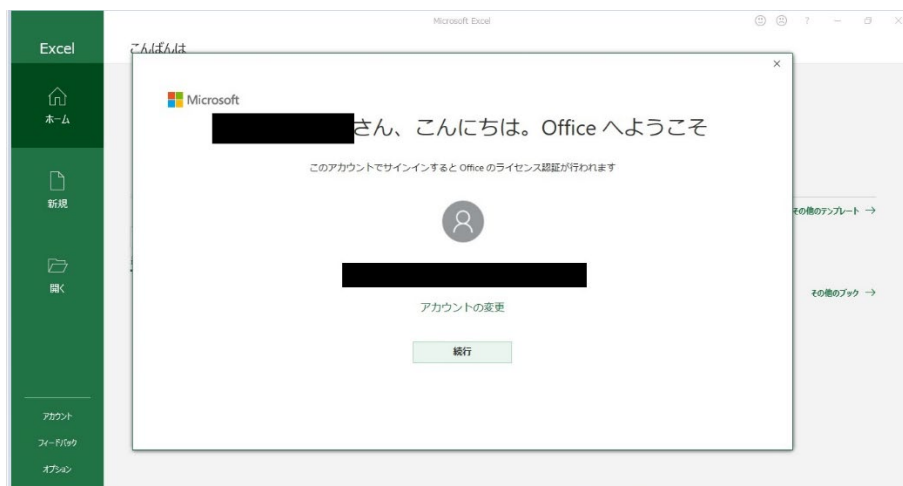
Microsoft Excel

Excel

ホーム

新規

開く

アカウント

フィードバック

オプション

こんばんは

×

Microsoft

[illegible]さん、こんにちは。Office へようこそ

このアカウントでサインインすると Office のライセンス認証が行われます

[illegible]

アカウントの変更

続行

その他のテンプレート →

その他のブック →